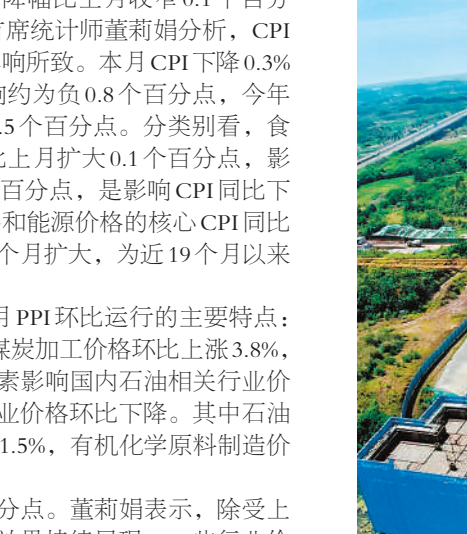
降幅比上月收窄 0.1 个百分
首席统计师董莉娟分析，CPI
影响所致。本月 CPI 下降 0.3%
响约为负 0.8 个百分点，今年
.5 个百分点。分类别看，食
比上月扩大 0.1 个百分点，影
百分点，是影响 CPI 同比下
和能源价格的核心 CPI 同比
个月扩大，为近 19 个月以来

月 PPI 环比运行的主要特点：
煤炭加工价格环比上涨 3.8%，
素影响国内石油相关行业价
业价格环比下降。其中石油
1.5%，有机化学原料制造价

分点。董莉娟表示，除受上
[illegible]